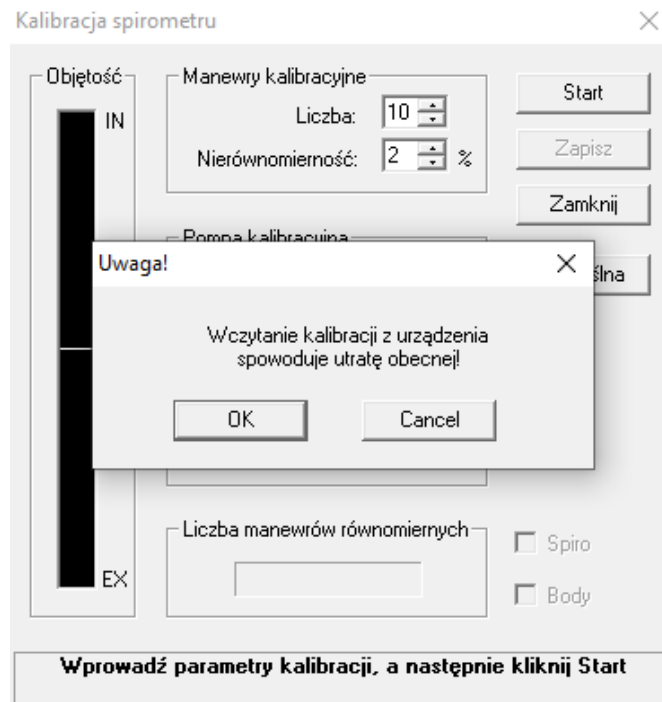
Kalibracja spirometru

Objętość

IN

EX

Manewry kalibracyjne

Liczba: 10

Nierównomierność: 2 %

Pompa kalibracyjna

Start

Zapisz

Zamknij

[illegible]ślna

Uwaga!

Wczytanie kalibracji z urządzenia spowoduje utratę obecnej!

OK

Cancel

Liczba manewrów równomiernych

Spiro

Body

Wprowadź parametry kalibracji, a następnie kliknij Start